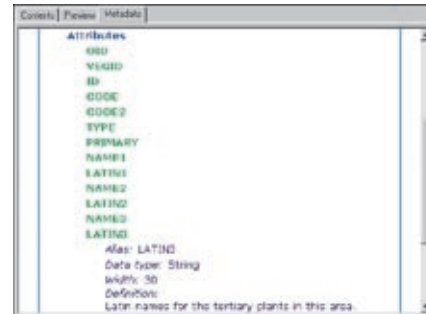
Contents | Preview | Metadata

Attributes
OID
VEGID
ID
CODE
CODE2
TYPE
PRIMARY
NAME1
LATIN1
NAME2
LATIN2
NAME3
LATIN3
Alias: LATIN3
Data type: String
Width: 30
Definition:
Latin names for the tertiary plants in this area.